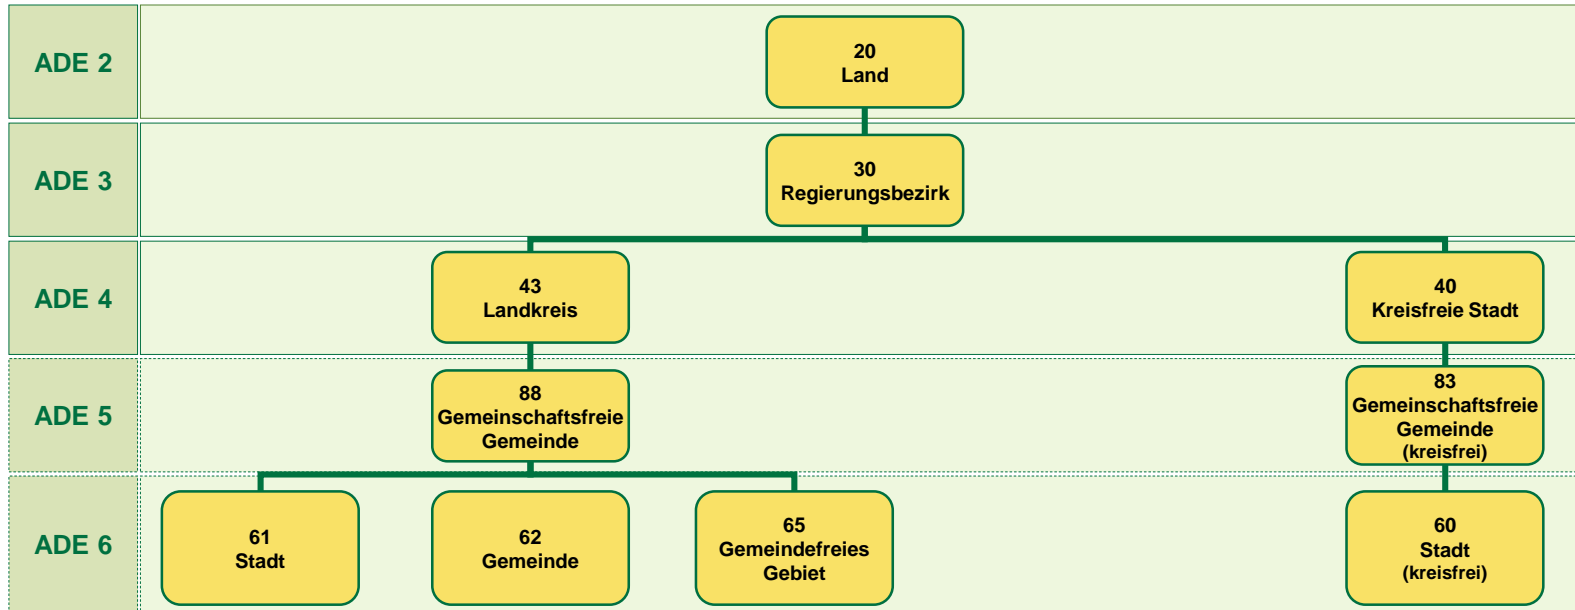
ADE 2

20
Land

ADE 3

30
Regierungsbezirk

ADE 4

43
Landkreis

40
Kreisfreie Stadt

ADE 5

88
Gemeinschaftsfreie Gemeinde

83
Gemeinschaftsfreie Gemeinde (kreisfrei)

ADE 6

61
Stadt

62
Gemeinde

65
Gemeindefreies Gebiet

60
Stadt (kreisfrei)